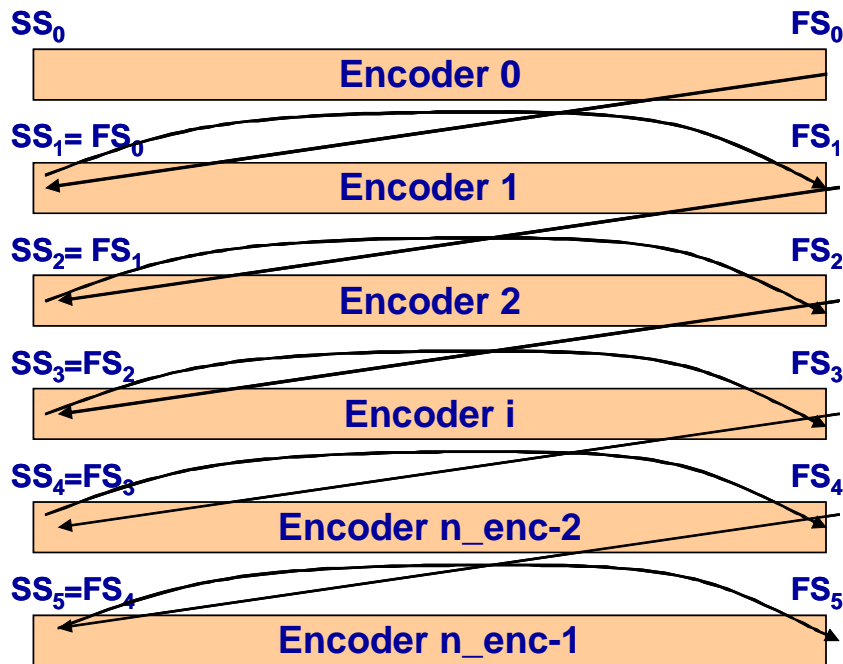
$SS_0$ $FS_0$

Encoder 0

$SS_1$= $FS_0$ $FS_1$

Encoder 1

$SS_2$= $FS_1$ $FS_2$

Encoder 2

$SS_3$=$FS_2$ $FS_3$

Encoder i

$SS_4$=$FS_3$ $FS_4$

Encoder n_enc-2

$SS_5$=$FS_4$ $FS_5$

Encoder n_enc-1